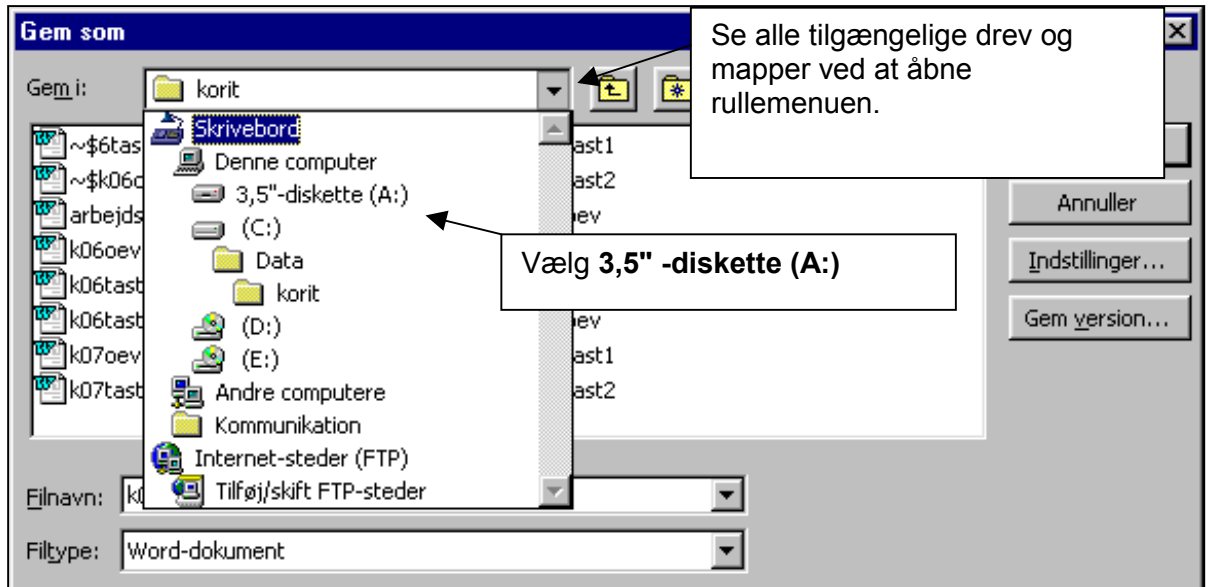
Gem som

Se alle tilgængelige drev og mapper ved at åbne rullemenuen.

Gem i: korit

Skrivebord
Denne computer
3,5"-diskette (A:)
(C:)
Data
korit
(D:)
(E:)
Andre computere
Kommunikation
Internet-steder (FTP)
Tilføj/skift FTP-steder

~$6tas
~$k06c
arbejds
k06oev
k06tast
k06tast
k07oev
k07tast

ast1
ast2
ev
ev
ast1
ast2

Vælg **3,5" -diskette (A:)**

Annuller
Indstillinger...
Gem version...

Filnavn: k0

Filtype: Word-dokument